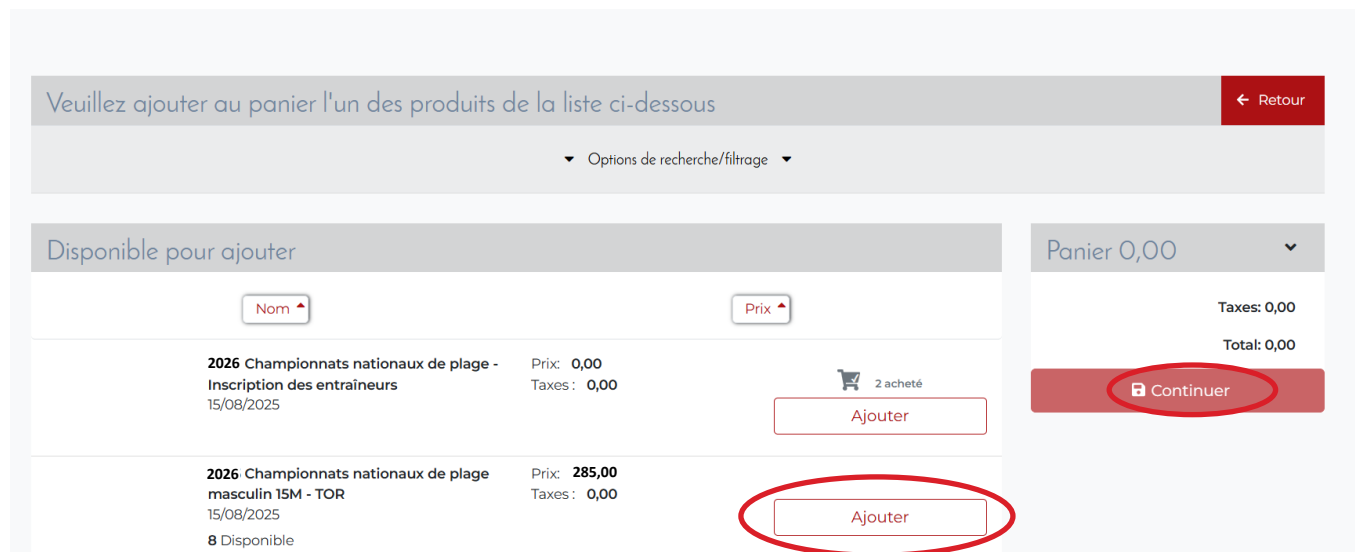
Veuillez ajouter au panier l'un des produits de la liste ci-dessous

Retour

Options de recherche/filtrage

Disponible pour ajouter

Nom

Prix

2026 Championnats nationaux de plage - Inscription des entraîneurs
15/08/2025

Prix: 0,00
Taxes : 0,00

2 acheté

Ajouter

2026 Championnats nationaux de plage masculin 15M - TOR
15/08/2025
8 Disponible

Prix: 285,00
Taxes : 0,00

Ajouter

Panier 0,00

Taxes: 0,00

Total: 0,00

Continuer